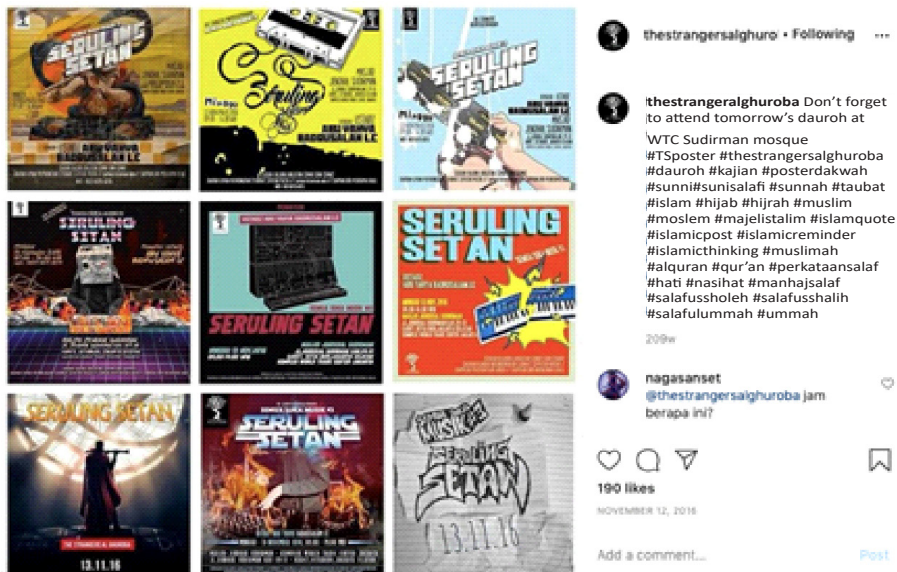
SERULING SETAN

Seruling

SERULING SETAN

SERULING SETAN

SERULING SETAN

SERULING SETAN

SERULING SETAN

SERULING SETAN

SERULING SETAN

13.11.16

13.11.16

thestrangersalghuro • Following

thestrangeralghuroba Don't forget to attend tomorrow's dauroh at WTC Sudirman mosque #TSposter #thestrangersalghuroba #dauroh #kajian #posterdakwah #sunni#sunisalafi #sunnah #taubat #islam #hijab #hijrah #muslim #moslem #majelistalim #islamquote #islamicpost #islamicreminder #islamicthinking #muslimah #alquran #qur'an #perkataansalaf #hati #nasihat #manhajsalaf #salafussholeh #salafusshalih #salafulummah #ummah

209w

nagasanset @thestrangersalghuroba jam berapa ini?

190 likes

NOVEMBER 12, 2016

Add a comment...

Post